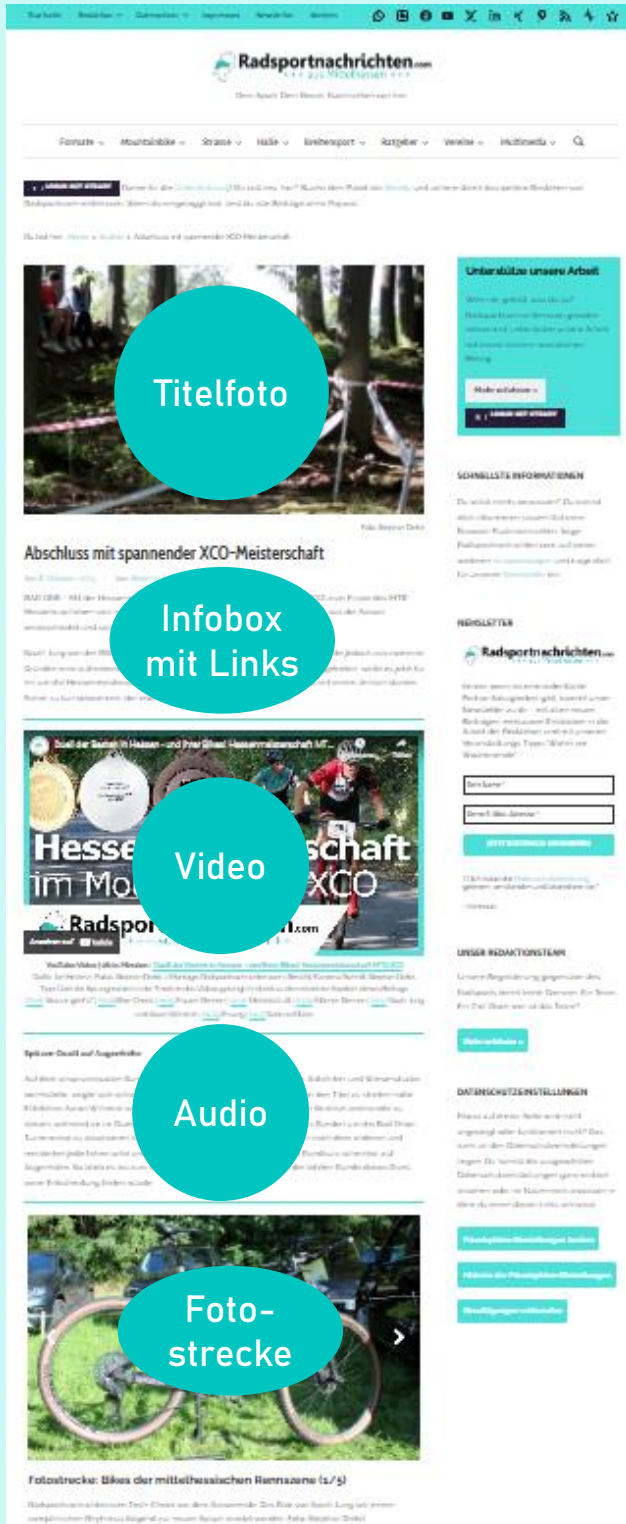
Radsportnachrichten.com

Formate Mountainbike Straße Halle Breitensport Ratgeber Vereine Multimedia

Titelfoto

Abschluss mit spannender XCO-Meisterschaft

Infobox mit Links

Video

Hesse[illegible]schaft im Mo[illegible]XCO

Radspor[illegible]n.com

Audio

Foto-strecke

Fotostrecke: Bikes der mittelhessischen Rennszene (1/5)

Unterstütze unsere Arbeit

SCHNELLSTE INFORMATIONEN

NEWSLETTER

Radsportnachrichten.com

UNSER REDAKTIONSTEAM

DATENSCHUTZEINSTELLUNGEN